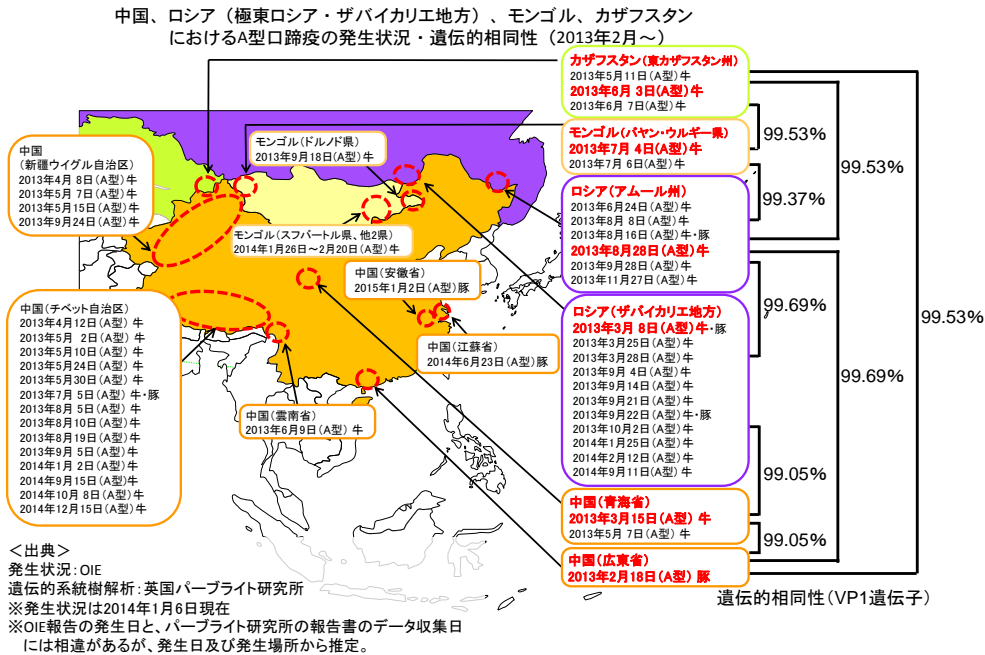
中国、ロシア（極東ロシア・ザバイカリエ地方）、モンゴル、カザフスタンにおけるA型口蹄疫の発生状況・遺伝的相同性（2013年2月～）

中国
（新疆ウイグル自治区）
2013年4月 8日（A型）牛
2013年5月 7日（A型）牛
2013年5月15日（A型）牛
2013年9月24日（A型）牛

モンゴル（ドルノド県）
2013年9月18日（A型）牛

モンゴル（スフバートル県、他2県）
2014年1月26日～2月20日（A型）牛

中国（安徽省）
2015年1月2日（A型）豚

中国（江蘇省）
2014年6月23日（A型）豚

中国（チベット自治区）
2013年4月12日（A型）牛
2013年5月 2日（A型）牛
2013年5月10日（A型）牛
2013年5月24日（A型）牛
2013年5月30日（A型）牛
2013年7月 5日（A型）牛・豚
2013年8月 5日（A型）牛
2013年8月10日（A型）牛
2013年8月19日（A型）牛
2013年9月 5日（A型）牛
2014年1月 2日（A型）牛
2014年9月15日（A型）牛
2014年10月 8日（A型）牛
2014年12月15日（A型）牛

中国（雲南省）
2013年6月9日（A型）牛

カザフスタン（東カザフスタン州）
2013年5月11日（A型）牛
2013年6月 3日（A型）牛
2013年6月 7日（A型）牛

モンゴル（バヤン・ウルギー県）
2013年7月 4日（A型）牛
2013年7月 6日（A型）牛

ロシア（アムール州）
2013年6月24日（A型）牛
2013年8月 8日（A型）牛
2013年8月16日（A型）牛・豚
2013年8月28日（A型）牛
2013年9月28日（A型）牛
2013年11月27日（A型）牛

ロシア（ザバイカリエ地方）
2013年3月 8日（A型）牛・豚
2013年3月25日（A型）牛
2013年3月28日（A型）牛
2013年9月 4日（A型）牛
2013年9月14日（A型）牛
2013年9月21日（A型）牛
2013年9月22日（A型）牛・豚
2013年10月2日（A型）牛
2014年1月25日（A型）牛
2014年2月12日（A型）牛
2014年9月11日（A型）牛

中国（青海省）
2013年3月15日（A型）牛
2013年5月 7日（A型）牛

中国（広東省）
2013年2月18日（A型）豚

99.53%
99.53%
99.37%
99.53%
99.69%
99.69%
99.05%
99.05%

遺伝的相同性（VP1遺伝子）

＜出典＞
発生状況：OIE
遺伝的系統樹解析：英国パーブライト研究所
※発生状況は2014年1月6日現在
※OIE報告の発生日と、パーブライト研究所の報告書のデータ収集日には相違があるが、発生日及び発生場所から推定。